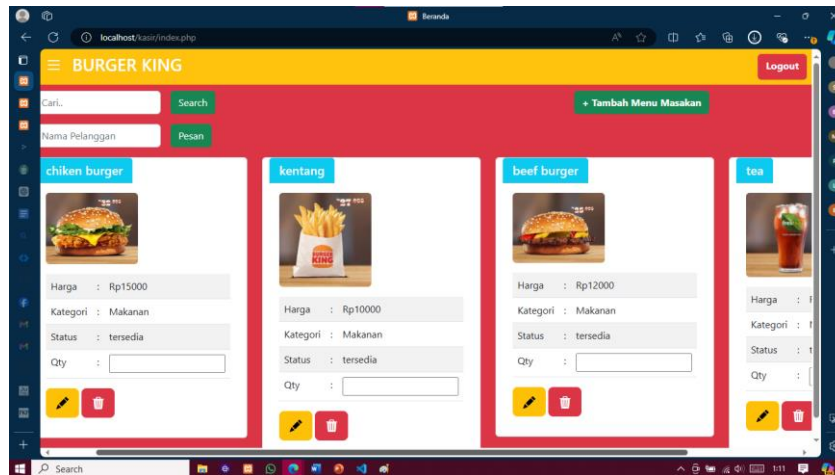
Beranda

localhost/kasir/index.php

≡ BURGER KING

Logout

Cari..

Search

+ Tambah Menu Masakan

Nama Pelanggan

Pesan

chiken burger

Harga : Rp15000

Kategori : Makanan

Status : tersedia

Qty :

kentang

Harga : Rp10000

Kategori : Makanan

Status : tersedia

Qty :

beef burger

Harga : Rp12000

Kategori : Makanan

Status : tersedia

Qty :

tea

Harga : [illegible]

Kategori : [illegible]

Status : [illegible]

Qty

Search

1:11